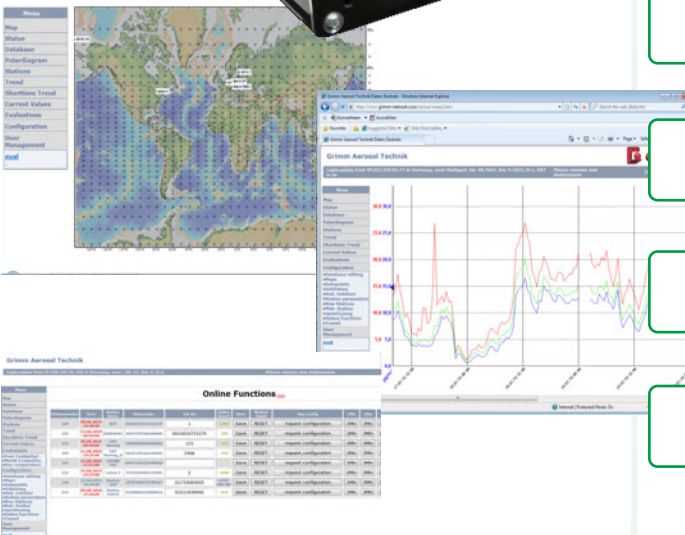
Menu
Map
Status
Database
Polardiagram
Stations
Trend
Shorttime Trend
Current Values
Evaluations
Configuration
User Management
eval

Grimm Aerosol Technik Daten Zentrale - Windows Internet Explorer
http://www.grimm-network.com/
Favorites
Suggested Sites
Web Slice Gallery
Grimm Aerosol Technik Daten Zentrale
Grimm Aerosol Technik
Menu
Map
Status
Database
Polardiagram
Stations
Trend
Shorttime Trend
Current Values
Evaluations
Configuration
User Management
eval
Internet | Protected Mode: On

Grimm Aerosol Technik
Menu
Map
Status
Database
Polardiagram
Stations
Trend
Shorttime Trend
Current Values
Evaluations
Configuration
User Management
Online Functions
Save
RESET
request configuration